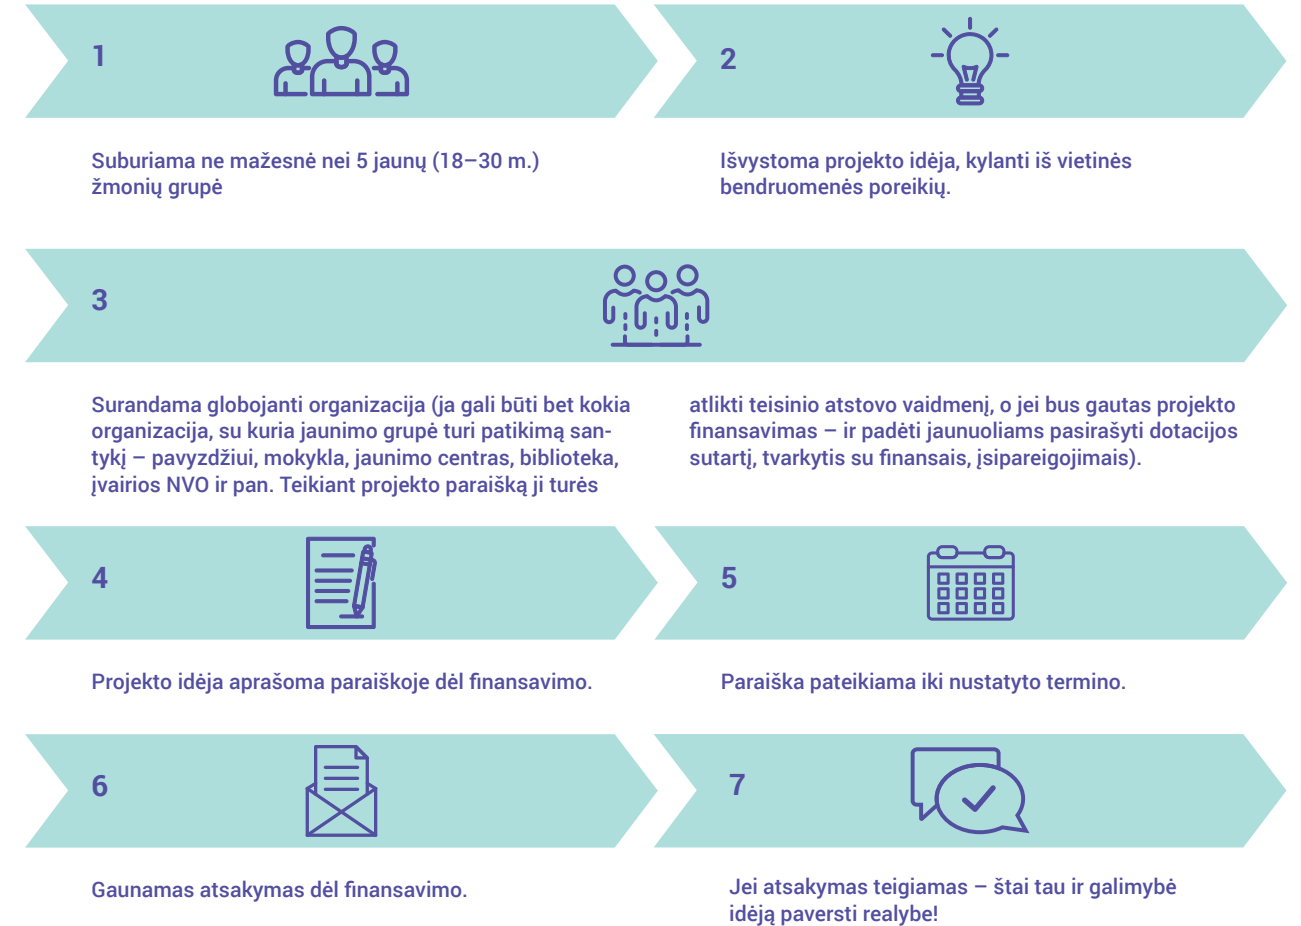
1

Suburiama ne mažesnė nei 5 jaunų (18–30 m.) žmonių grupė

2

Išvystoma projekto idėja, kylanti iš vietinės bendruomenės poreikių.

3

Surandama globojanti organizacija (ja gali būti bet kokia organizacija, su kuria jaunimo grupė turi patikimą santykį – pavyzdžiui, mokykla, jaunimo centras, biblioteka, įvairios NVO ir pan. Teikiant projekto paraišką ji turės

atlikti teisinio atstovo vaidmenį, o jei bus gautas projekto finansavimas – ir padėti jaunuoliams pasirašyti dotacijos sutartį, tvarkytis su finansais, įsipareigojimais).

4

Projekto idėja aprašoma paraiškoje dėl finansavimo.

5

Paraiška pateikiama iki nustatyto termino.

6

Gaunamas atsakymas dėl finansavimo.

7

Jei atsakymas teigiamas – štai tau ir galimybė idėją paversti realybe!